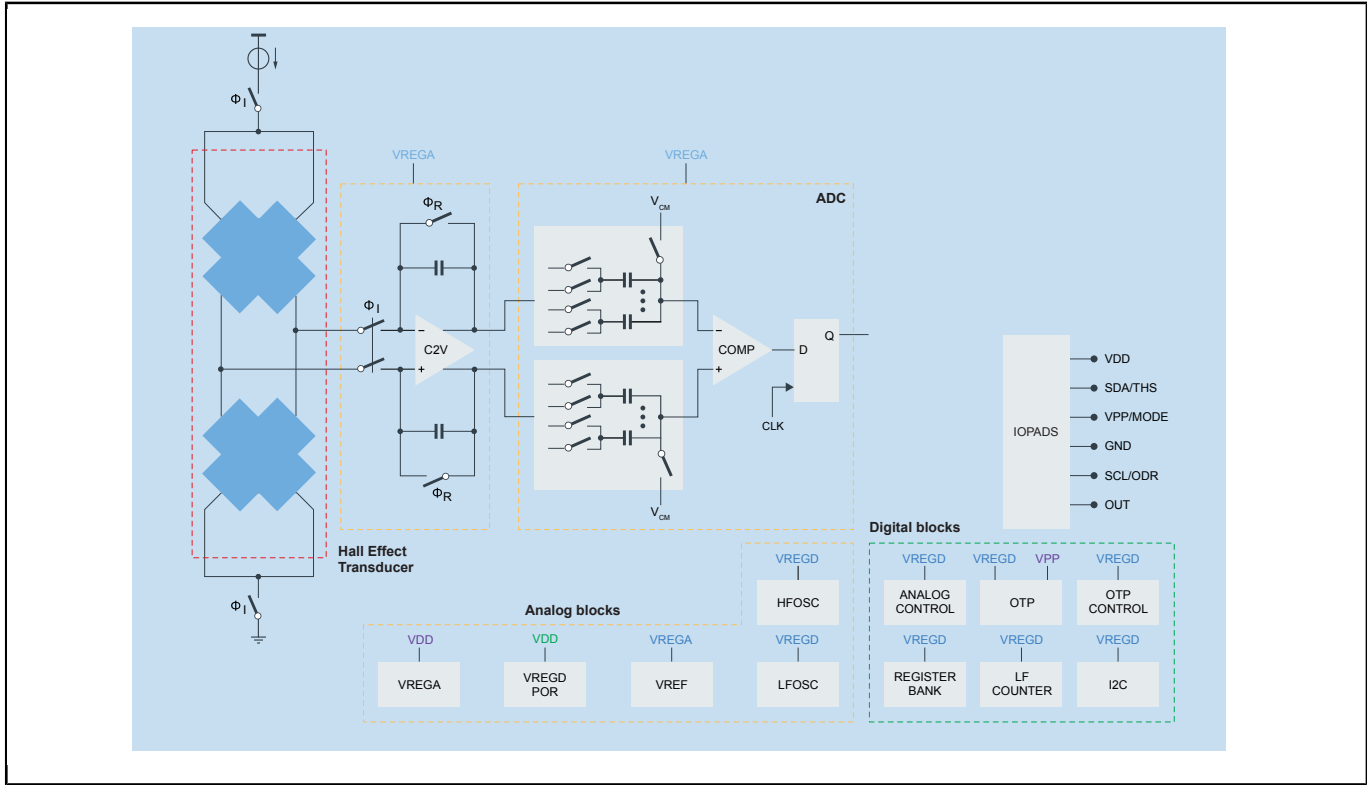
$\Phi_I$

VREGA

VREGA

ADC

$\Phi_R$

$V_{CM}$

$\Phi_I$

–

C2V

+

–

COMP

+

D

Q

CLK

$\Phi_R$

$V_{CM}$

IOPADS

VDD

SDA/THS

VPP/MODE

GND

SCL/ODR

OUT

Hall Effect Transducer

$\Phi_I$

Digital blocks

VREGD

HFOSC

Analog blocks

VDD

VREGA

VDD

VREGD POR

VREGA

VREF

VREGD

LFOSC

VREGD

ANALOG CONTROL

VREGD

VPP

OTP

VREGD

OTP CONTROL

VREGD

REGISTER BANK

VREGD

LF COUNTER

VREGD

I2C